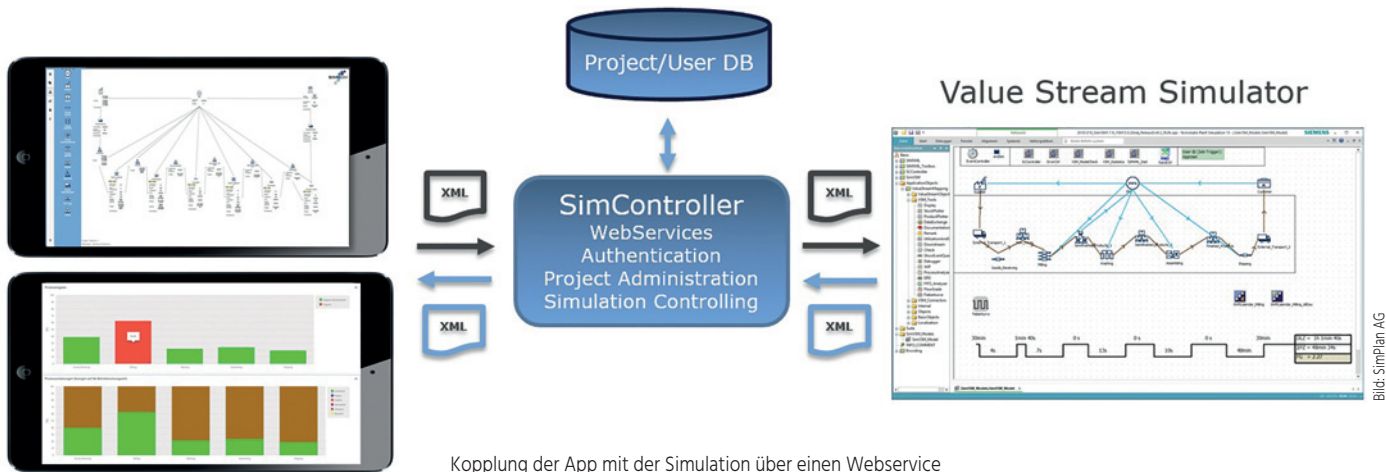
Project/User DB

Value Stream Simulator

XML

XML

SimController
WebServices
Authentication
Project Administration
Simulation Controlling

XML

XML

SIEMENS

Bild: SimPlan AG

Kopplung der App mit der Simulation über einen Webservice